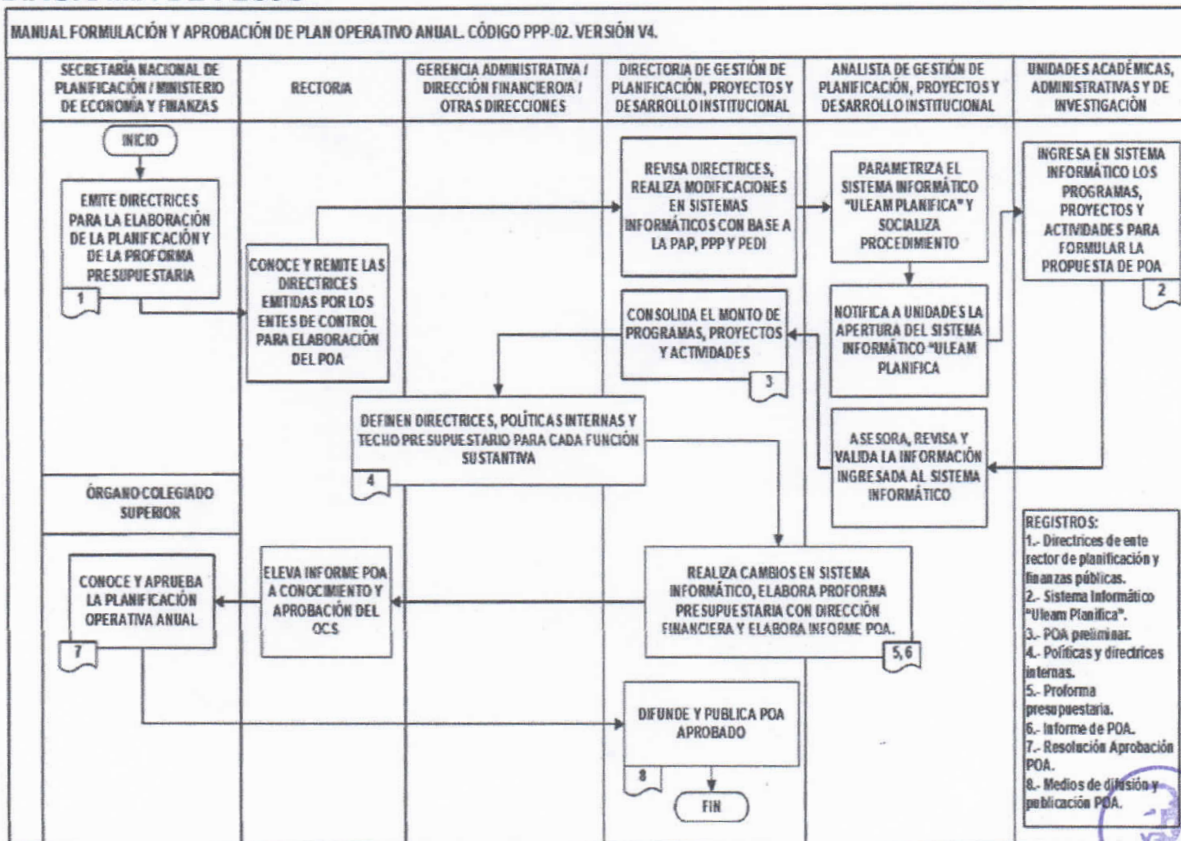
MANUAL FORMULACIÓN Y APROBACIÓN DE PLAN OPERATIVO ANUAL. CÓDIGO PPP-02. VERSIÓN V4.

SECRETARÍA NACIONAL DE PLANIFICACIÓN / MINISTERIO DE ECONOMÍA Y FINANZAS

RECTORIA

GERENCIA ADMINISTRATIVA / DIRECCIÓN FINANCIERO/A / OTRAS DIRECCIONES

DIRECTORIA DE GESTIÓN DE PLANIFICACIÓN, PROYECTOS Y DESARROLLO INSTITUCIONAL

ANALISTA DE GESTIÓN DE PLANIFICACIÓN, PROYECTOS Y DESARROLLO INSTITUCIONAL

UNIDADES ACADÉMICAS, ADMINISTRATIVAS Y DE INVESTIGACIÓN

INICIO

EMITE DIRECTRICES PARA LA ELABORACIÓN DE LA PLANIFICACIÓN Y DE LA PROFORMA PRESUPUESTARIA

1

CONOCE Y REMITE LAS DIRECTRICES EMITIDAS POR LOS ENTES DE CONTROL PARA ELABORACIÓN DEL POA

REVISA DIRECTRICES, REALIZA MODIFICACIONES EN SISTEMAS INFORMÁTICOS CON BASE A LA PAP, PPP Y PEDI

PARAMETRIZA EL SISTEMA INFORMÁTICO "ULEAM PLANIFICA" Y SOCIALIZA PROCEDIMIENTO

INGRESA EN SISTEMA INFORMÁTICO LOS PROGRAMAS, PROYECTOS Y ACTIVIDADES PARA FORMULAR LA PROPUESTA DE POA

2

CONSOLIDA EL MONTO DE PROGRAMAS, PROYECTOS Y ACTIVIDADES

3

NOTIFICA A UNIDADES LA APERTURA DEL SISTEMA INFORMÁTICO "ULEAM PLANIFICA

DEFINEN DIRECTRICES, POLÍTICAS INTERNAS Y TECHO PRESUPUESTARIO PARA CADA FUNCIÓN SUSTANTIVA

4

ASESORA, REVISA Y VALIDA LA INFORMACIÓN INGRESADA AL SISTEMA INFORMÁTICO

ÓRGANO COLEGIADO SUPERIOR

CONOCE Y APRUEBA LA PLANIFICACIÓN OPERATIVA ANUAL

7

ELEVA INFORME POA A CONOCIMIENTO Y APROBACIÓN DEL OCS

REALIZA CAMBIOS EN SISTEMA INFORMÁTICO, ELABORA PROFORMA PRESUPUESTARIA CON DIRECCIÓN FINANCIERA Y ELABORA INFORME POA.

5, 6

DIFUNDE Y PUBLICA POA APROBADO

8

FIN

REGISTROS:
1.- Directrices de ente rector de planificación y finanzas públicas.
2.- Sistema Informático "Uleam Planifica".
3.- POA preliminar.
4.- Políticas y directrices internas.
5.- Proforma presupuestaria.
6.- Informe de POA.
7.- Resolución Aprobación POA.
8.- Medios de difusión y publicación POA.